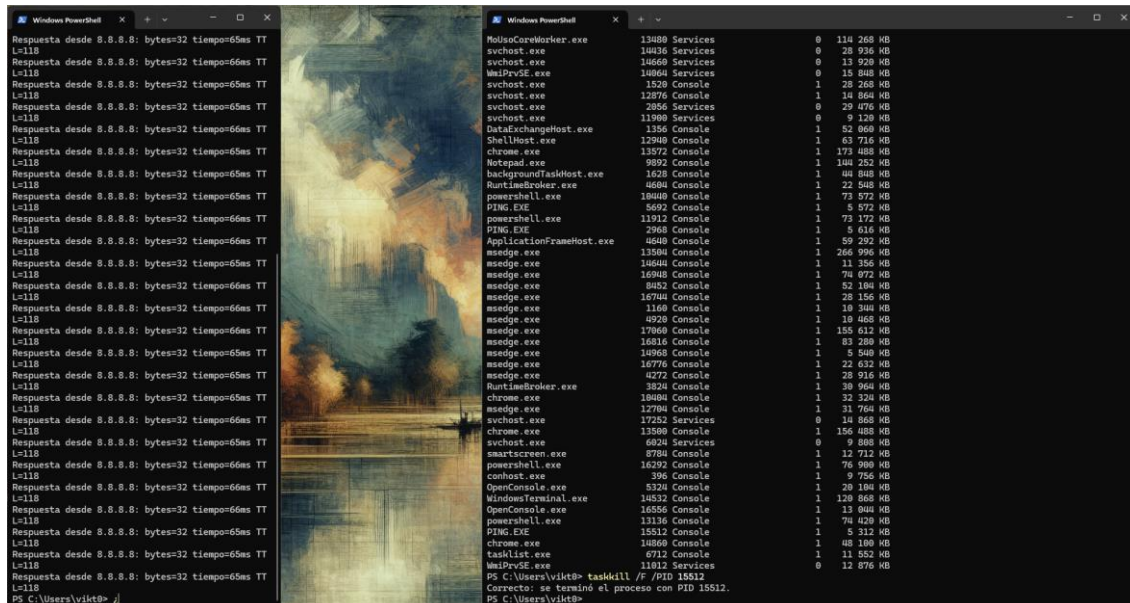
Windows PowerShell

Respuesta desde 8.8.8.8: bytes=32 tiempo=65ms TTL=118
Respuesta desde 8.8.8.8: bytes=32 tiempo=66ms TTL=118
Respuesta desde 8.8.8.8: bytes=32 tiempo=65ms TTL=118
Respuesta desde 8.8.8.8: bytes=32 tiempo=66ms TTL=118
Respuesta desde 8.8.8.8: bytes=32 tiempo=65ms TTL=118
Respuesta desde 8.8.8.8: bytes=32 tiempo=65ms TTL=118
Respuesta desde 8.8.8.8: bytes=32 tiempo=65ms TTL=118
Respuesta desde 8.8.8.8: bytes=32 tiempo=66ms TTL=118
Respuesta desde 8.8.8.8: bytes=32 tiempo=66ms TTL=118
Respuesta desde 8.8.8.8: bytes=32 tiempo=65ms TTL=118
Respuesta desde 8.8.8.8: bytes=32 tiempo=66ms TTL=118
Respuesta desde 8.8.8.8: bytes=32 tiempo=66ms TTL=118
Respuesta desde 8.8.8.8: bytes=32 tiempo=66ms TTL=118
Respuesta desde 8.8.8.8: bytes=32 tiempo=65ms TTL=118
Respuesta desde 8.8.8.8: bytes=32 tiempo=65ms TTL=118
Respuesta desde 8.8.8.8: bytes=32 tiempo=65ms TTL=118
Respuesta desde 8.8.8.8: bytes=32 tiempo=66ms TTL=118
Respuesta desde 8.8.8.8: bytes=32 tiempo=65ms TTL=118
Respuesta desde 8.8.8.8: bytes=32 tiempo=66ms TTL=118
Respuesta desde 8.8.8.8: bytes=32 tiempo=66ms TTL=118
Respuesta desde 8.8.8.8: bytes=32 tiempo=66ms TTL=118
Respuesta desde 8.8.8.8: bytes=32 tiempo=65ms TTL=118
Respuesta desde 8.8.8.8: bytes=32 tiempo=65ms TTL=118
Respuesta desde 8.8.8.8: bytes=32 tiempo=65ms TTL=118
PS C:\Users\vikt0> ^C

Windows PowerShell

| | | | | |
|---|---|---|---|---|
| MoUsoCoreWorker.exe | 13480 | Services | 0 | 114 268 KB |
| svchost.exe | 14436 | Services | 0 | 28 936 KB |
| svchost.exe | 14660 | Services | 0 | 13 920 KB |
| WmiPrvSE.exe | 14064 | Services | 0 | 15 848 KB |
| svchost.exe | 1520 | Console | 1 | 28 268 KB |
| svchost.exe | 12876 | Console | 1 | 14 864 KB |
| svchost.exe | 2056 | Services | 0 | 29 476 KB |
| svchost.exe | 11900 | Services | 0 | 9 120 KB |
| DataExchangeHost.exe | 1356 | Console | 1 | 52 060 KB |
| ShellHost.exe | 12940 | Console | 1 | 63 716 KB |
| chrome.exe | 13572 | Console | 1 | 173 488 KB |
| Notepad.exe | 9892 | Console | 1 | 144 252 KB |
| backgroundTaskHost.exe | 1628 | Console | 1 | 44 848 KB |
| RuntimeBroker.exe | 4604 | Console | 1 | 22 548 KB |
| powershell.exe | 18440 | Console | 1 | 73 572 KB |
| PING.EXE | 5692 | Console | 1 | 5 572 KB |
| powershell.exe | 11912 | Console | 1 | 73 172 KB |
| PING.EXE | 2968 | Console | 1 | 5 616 KB |
| ApplicationFrameHost.exe | 4640 | Console | 1 | 59 292 KB |
| msedge.exe | 13504 | Console | 1 | 266 996 KB |
| msedge.exe | 14644 | Console | 1 | 11 356 KB |
| msedge.exe | 16948 | Console | 1 | 74 072 KB |
| msedge.exe | 8452 | Console | 1 | 52 104 KB |
| msedge.exe | 16744 | Console | 1 | 28 156 KB |
| msedge.exe | 1160 | Console | 1 | 10 344 KB |
| msedge.exe | 4920 | Console | 1 | 10 468 KB |
| msedge.exe | 17060 | Console | 1 | 155 612 KB |
| msedge.exe | 16816 | Console | 1 | 83 280 KB |
| msedge.exe | 14968 | Console | 1 | 5 540 KB |
| msedge.exe | 16776 | Console | 1 | 22 632 KB |
| msedge.exe | 4272 | Console | 1 | 28 916 KB |
| RuntimeBroker.exe | 3824 | Console | 1 | 30 964 KB |
| chrome.exe | 18404 | Console | 1 | 32 324 KB |
| msedge.exe | 12704 | Console | 1 | 31 764 KB |
| svchost.exe | 17252 | Services | 0 | 14 868 KB |
| chrome.exe | 13500 | Console | 1 | 156 488 KB |
| svchost.exe | 6024 | Services | 0 | 9 808 KB |
| smartscreen.exe | 8784 | Console | 1 | 12 712 KB |
| powershell.exe | 16292 | Console | 1 | 76 900 KB |
| conhost.exe | 396 | Console | 1 | 9 756 KB |
| OpenConsole.exe | 5324 | Console | 1 | 20 104 KB |
| WindowsTerminal.exe | 14532 | Console | 1 | 120 868 KB |
| OpenConsole.exe | 16556 | Console | 1 | 13 044 KB |
| powershell.exe | 13136 | Console | 1 | 74 420 KB |
| PING.EXE | 15512 | Console | 1 | 5 312 KB |
| chrome.exe | 14860 | Console | 1 | 48 100 KB |
| tasklist.exe | 6712 | Console | 1 | 11 552 KB |
| WmiPrvSE.exe | 11012 | Services | 0 | 12 876 KB |

PS C:\Users\vikt0> taskkill /F /PID 15512
Correcto: se terminó el proceso con PID 15512.
PS C:\Users\vikt0>